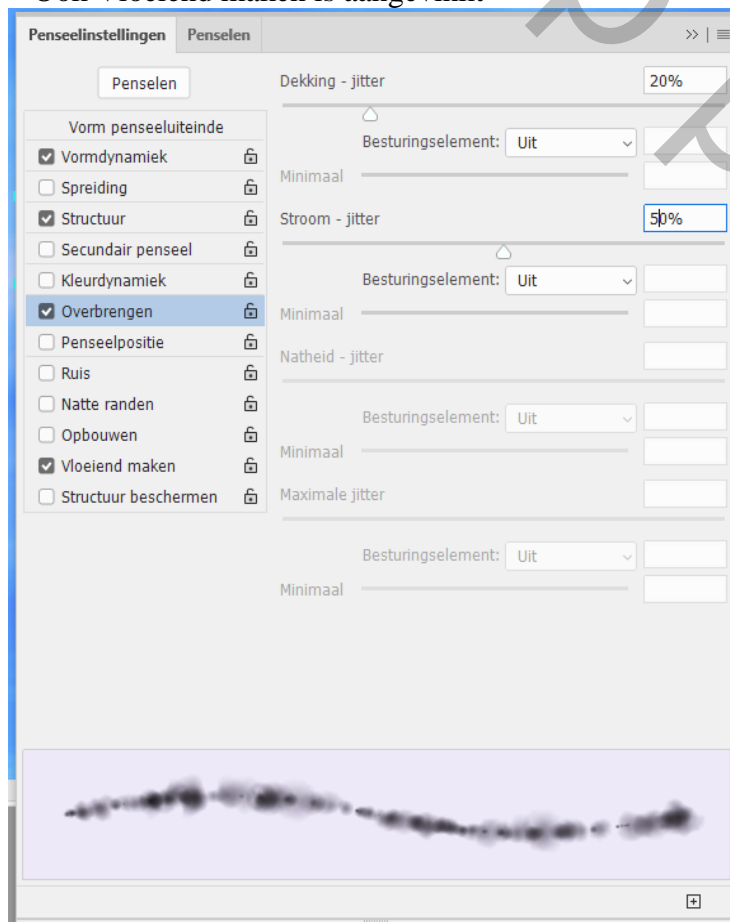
Ook Vloeiend maken is aangevinkt

Penseelinstellingen | Penselen

Penselen

Vorm penseeluiteinde
Vormdynamiek
Spreiding
Structuur
Secundair penseel
Kleurdynamiek
Overbrengen
Penseelpositie
Ruis
Natte randen
Opbouwen
Vloeiend maken
Structuur beschermen

Dekking - jitter 20%
Besturingselement: Uit
Minimaal
Stroom - jitter 50%
Besturingselement: Uit
Minimaal
Natheid - jitter
Besturingselement: Uit
Minimaal
Maximale jitter
Besturingselement: Uit
Minimaal